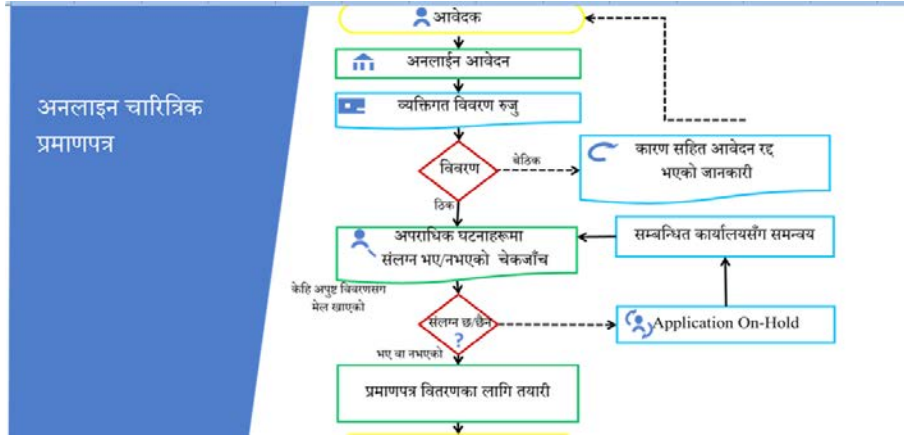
अनलाइन चारित्रिक प्रमाणपत्र

आवेदक

अनलाईन आवेदन

व्यक्तिगत विवरण रुजु

विवरण

बेठिक

कारण सहित आवेदन रद्द भएको जानकारी

ठिक

अपराधिक घटनाहरूमा संलग्न भए/नभएको चेकजाँच

सम्बन्धित कार्यालयसँग समन्वय

केहि अपुष्ट विवरणसग मेल खाएको

संलग्न छ/छैन?

Application On-Hold

भए वा नभएको

प्रमाणपत्र वितरणका लागि तयारी